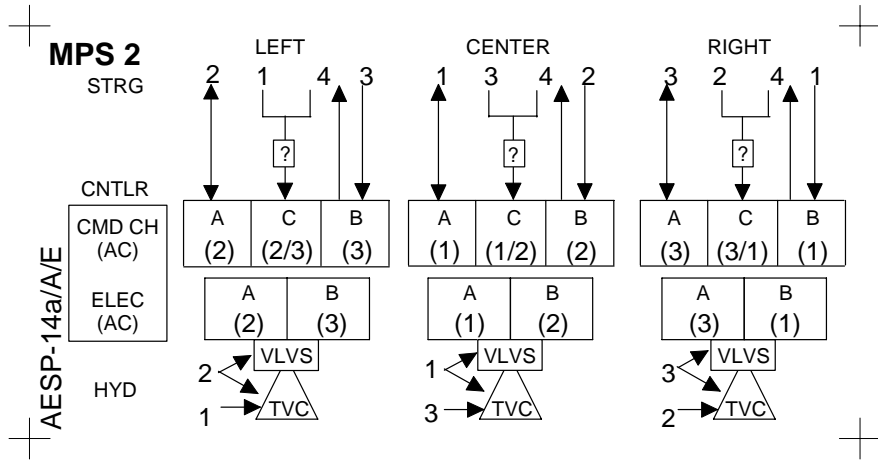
MPS 2

STRG

LEFT

2 1 4 3

?

CENTER

1 3 4 2

?

RIGHT

3 2 4 1

?

CNTLR

CMD CH (AC)

| A | C | B |
|---|---|---|
| (2) | (2/3) | (3) |

| A | C | B |
|---|---|---|
| (1) | (1/2) | (2) |

| A | C | B |
|---|---|---|
| (3) | (3/1) | (1) |

ELEC (AC)

| A | B |
|---|---|
| (2) | (3) |

| A | B |
|---|---|
| (1) | (2) |

| A | B |
|---|---|
| (3) | (1) |

AESP-14a/A/E

HYD

2 VLVS
1 TVC

1 VLVS
3 TVC

3 VLVS
2 TVC